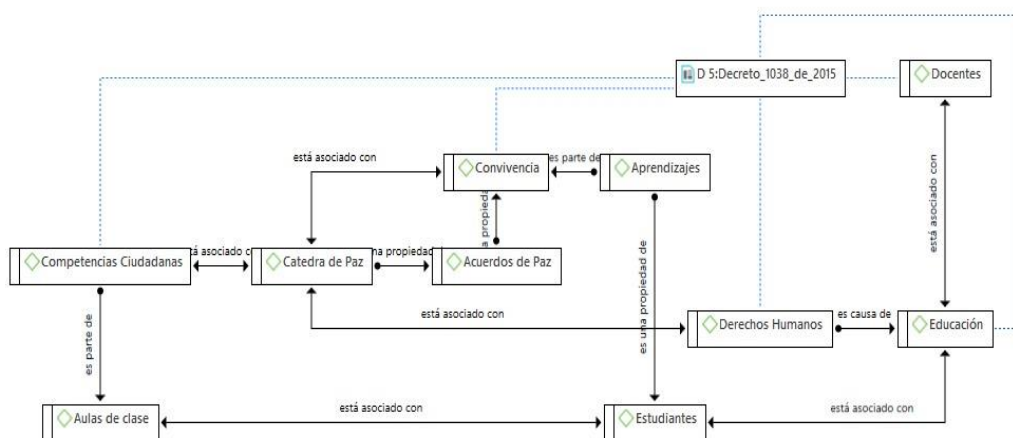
D 5:Decreto_1038_de_2015

Docentes

está asociado con

Convivencia

es parte de

Aprendizajes

está asociado con

a propieda

Competencias Ciudadanas

á asociado c

Catedra de Paz

na propiedad

Acuerdos de Paz

es una propiedad de

está asociado con

Derechos Humanos

es causa de

Educación

es parte de

Aulas de clase

está asociado con

Estudiantes

está asociado con